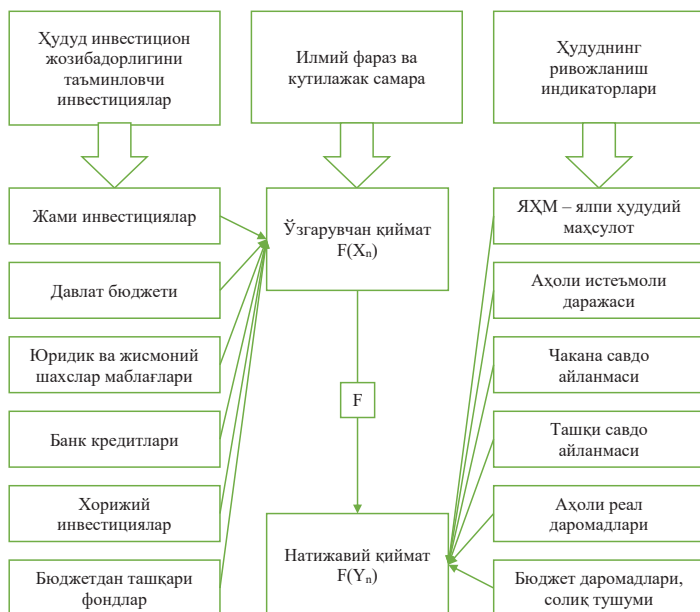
Ҳудуд инвестицион жозибадорлигини таъминловчи инвестициялар

Илмий фараз ва кутилажак самара

Ҳудуднинг ривожланиш индикаторлари

Жами инвестициялар

Давлат бюджети

Юридик ва жисмоний шахслар маблағлари

Банк кредитлари

Хорижий инвестициялар

Бюджетдан ташқари фондлар

Ўзгарувчан қиймат $F(X_n)$

F

Натижавий қиймат $F(Y_n)$

ЯҲМ – ялпи ҳудудий маҳсулот

Аҳоли истеъмоли даражаси

Чакана савдо айланмаси

Ташқи савдо айланмаси

Аҳоли реал даромадлари

Бюджет даромадлари, солиқ тушуми